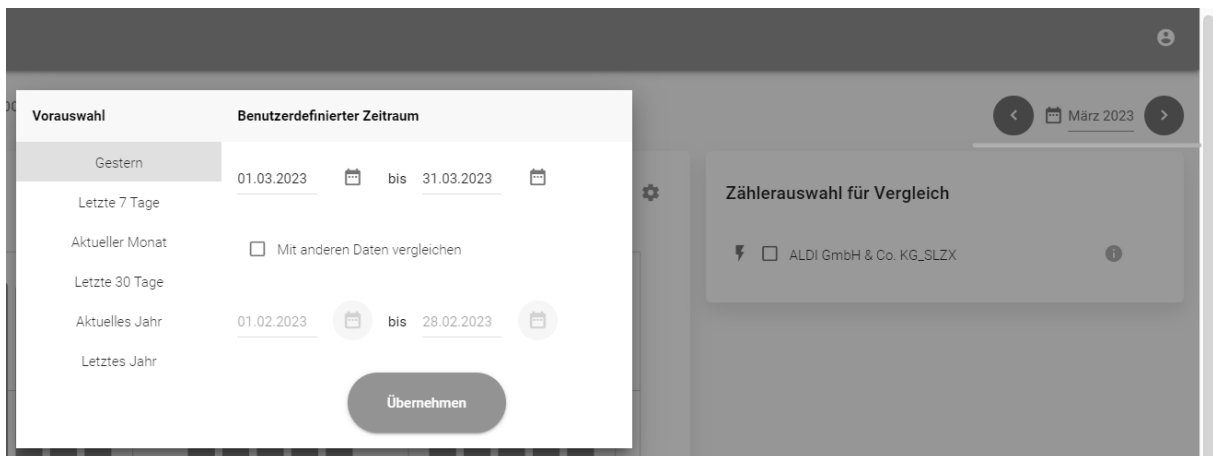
Vorauswahl

Benutzerdefinierter Zeitraum

März 2023

Gestern

Letzte 7 Tage

Aktueller Monat

Letzte 30 Tage

Aktuelles Jahr

Letztes Jahr

01.03.2023 bis 31.03.2023

Mit anderen Daten vergleichen

01.02.2023 bis 28.02.2023

Übernehmen

Zählerauswahl für Vergleich

ALDI GmbH & Co. KG_SLZX